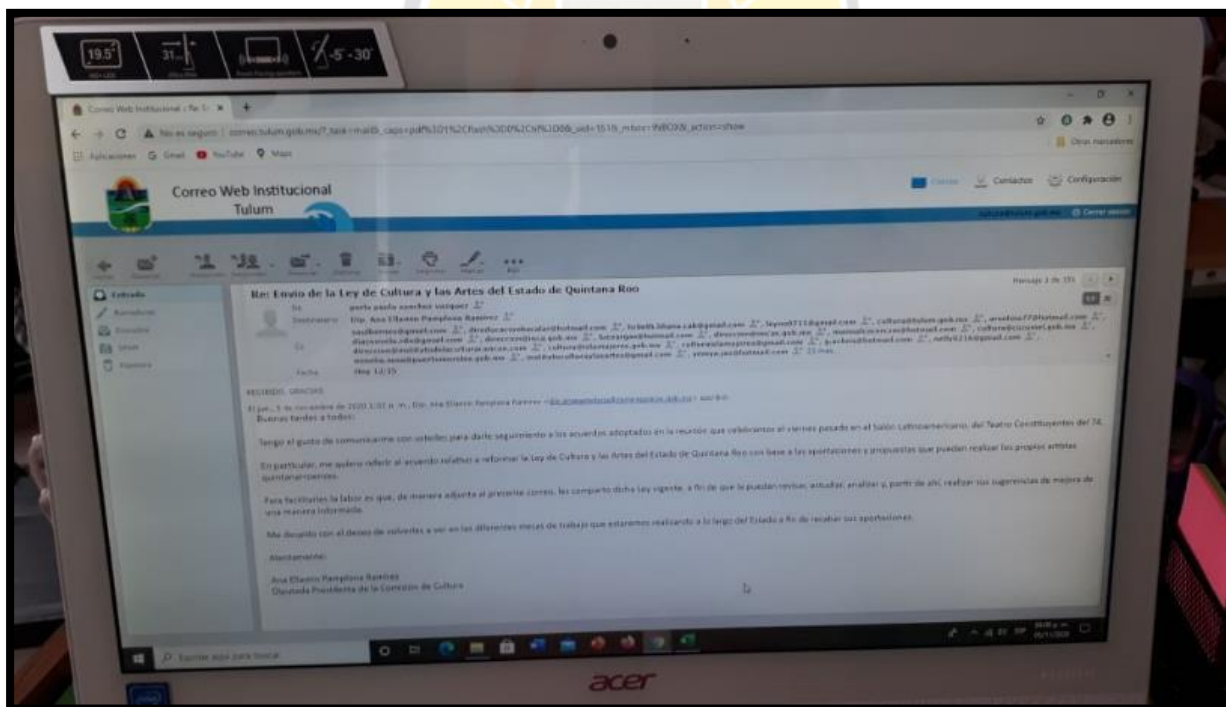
19.5" 31 -5 -30°

Correo Web Institucional | Re: E ×

No es seguro | correo.tulum.gob.mx/?_task=mail&_caps=pdf%3D1%2Cflash%3D0%2Ctif%3D0&_uid=1519_mbox=INBOX&_action=show

Aplicaciones Gmail YouTube Maps

Otros marcadores

Correo Web Institucional
Tulum

Correo Contactos Configuración

Cerrar sesión

Entrada

Re: Envío de la Ley de Cultura y las Artes del Estado de Quintana Roo

Mensaje 1 de 151

De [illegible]
Destinatario Dip. Ana Ellamin Pamplona Ramírez
Cc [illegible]
Fecha Hoy 12:35

RECIBIDO. GRACIAS

El jue., 5 de noviembre de 2020 1:02 a. m., Dip. Ana Ellamin Pamplona Ramírez <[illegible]> escribió:

Buenas tardes a todos:

Tengo el gusto de comunicarme con ustedes para darle seguimiento a los acuerdos adoptados en la reunión que celebramos el viernes pasado en el Salón Latinoamericano, del Teatro Constituyentes del 74.

En particular, me quiero referir al acuerdo relativo a reformar la Ley de Cultura y las Artes del Estado de Quintana Roo con base a las aportaciones y propuestas que puedan realizar los propios artistas quintanarroenses.

Para facilitarles la labor es que, de manera adjunta al presente correo, les comparto dicha ley vigente, a fin de que la puedan revisar, estudiar, analizar y, a partir de ahí, realizar sus sugerencias de mejora de una manera informada.

Me despido con el deseo de volverles a ver en las diferentes mesas de trabajo que estaremos realizando a lo largo del Estado a fin de recabar sus aportaciones.

Atentamente:

Ana Ellamin Pamplona Ramírez
Diputada Presidenta de la Comisión de Cultura

Escribe aquí para buscar

acer